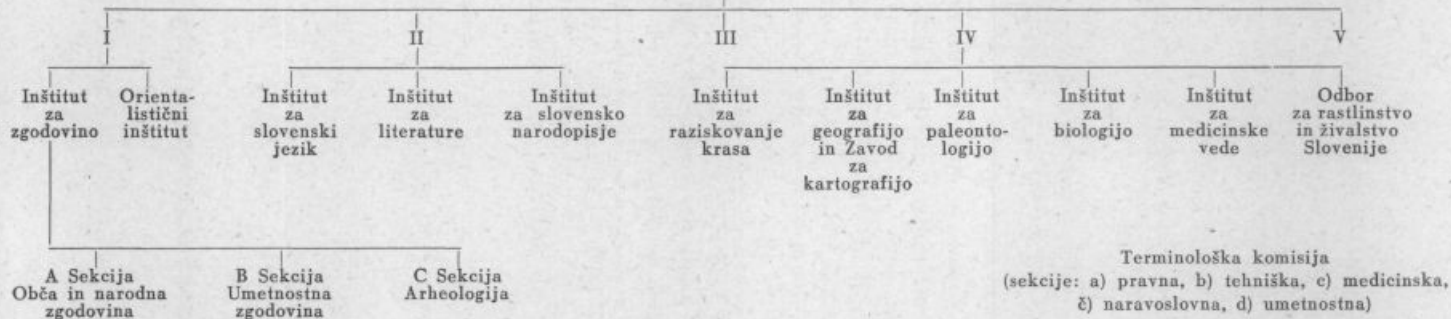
I

II

III

IV

V

Inštitut za zgodovino

Orientalistični inštitut

Inštitut za slovenski jezik

Inštitut za literaturo

Inštitut za slovensko narodopisje

Inštitut za raziskovanje krasa

Inštitut za geografijo in Zavod za kartografijo

Inštitut za paleontologijo

Inštitut za biologijo

Inštitut za medicinske vede

Odbor za rastlinstvo in živalstvo Slovenije

A Sekcija Obča in narodna zgodovina

B Sekcija Umetnostna zgodovina

C Sekcija Arheologija

Terminološka komisija (sekcije: a) pravna, b) tehniška, c) medicinska, č) naravoslovna, d) umetnostna)